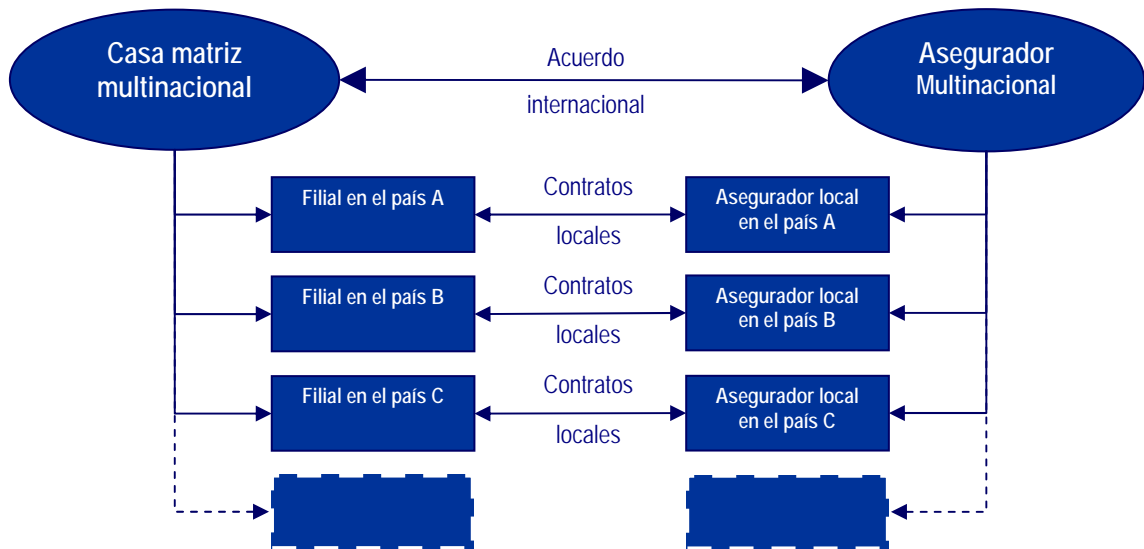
Casa matriz multinacional

Acuerdo internacional

Asegurador Multinacional

Filial en el país A

Contratos locales

Asegurador local en el país A

Filial en el país B

Contratos locales

Asegurador local en el país B

Filial en el país C

Contratos locales

Asegurador local en el país C